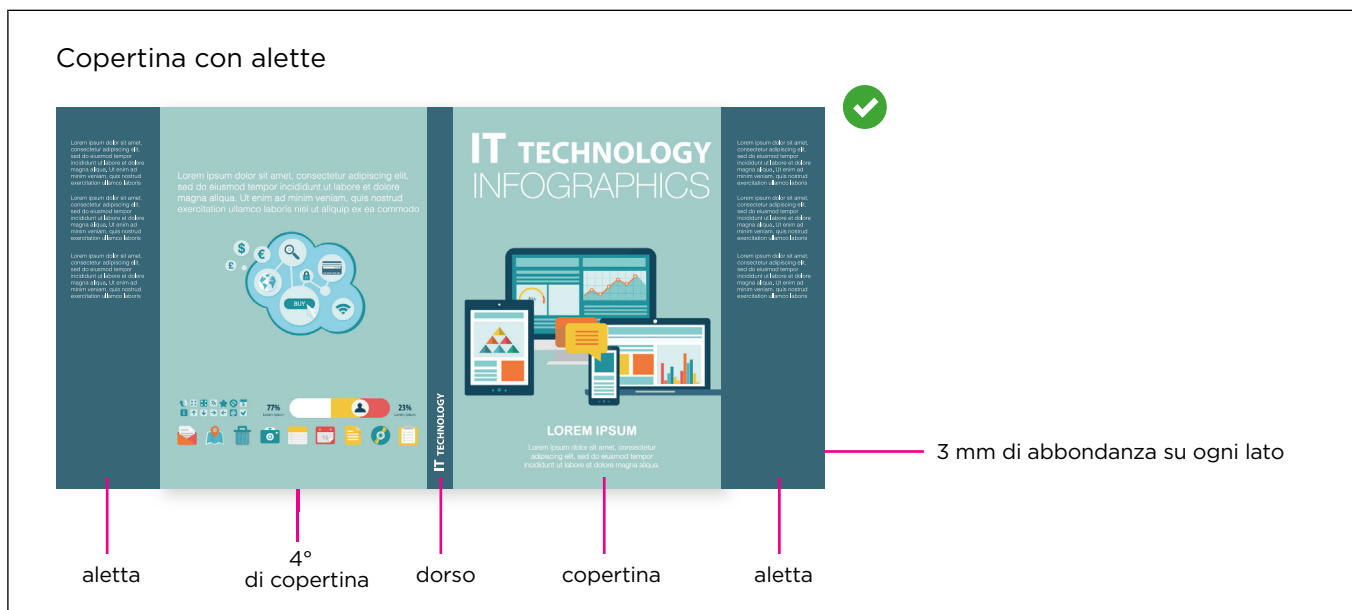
Copertina con alette

Lorem ipsum dolor sit amet, consectetur adipiscing elit, sed do eiusmod tempor incididunt ut labore et dolore magna aliqua. Ut enim ad minim veniam, quis nostrud exercitation ullamco laboris

Lorem ipsum dolor sit amet, consectetur adipiscing elit, sed do eiusmod tempor incididunt ut labore et dolore magna aliqua. Ut enim ad minim veniam, quis nostrud exercitation ullamco laboris

Lorem ipsum dolor sit amet, consectetur adipiscing elit, sed do eiusmod tempor incididunt ut labore et dolore magna aliqua. Ut enim ad minim veniam, quis nostrud exercitation ullamco laboris

Lorem ipsum dolor sit amet, consectetur adipiscing elit, sed do eiusmod tempor incididunt ut labore et dolore magna aliqua. Ut enim ad minim veniam, quis nostrud exercitation ullamco laboris nisi ut aliquip ex ea commodo

BUY

77%

23%

IT TECHNOLOGY

IT TECHNOLOGY
INFOGRAPHICS

LOREM IPSUM
Lorem ipsum dolor sit amet, consectetur adipiscing elit, sed do eiusmod tempor incididunt ut labore et dolore magna aliqua.

Lorem ipsum dolor sit amet, consectetur adipiscing elit, sed do eiusmod tempor incididunt ut labore et dolore magna aliqua. Ut enim ad minim veniam, quis nostrud exercitation ullamco laboris

Lorem ipsum dolor sit amet, consectetur adipiscing elit, sed do eiusmod tempor incididunt ut labore et dolore magna aliqua. Ut enim ad minim veniam, quis nostrud exercitation ullamco laboris

Lorem ipsum dolor sit amet, consectetur adipiscing elit, sed do eiusmod tempor incididunt ut labore et dolore magna aliqua. Ut enim ad minim veniam, quis nostrud exercitation ullamco laboris

3 mm di abbondanza su ogni lato

aletta

4°
di copertina

dorso

copertina

aletta